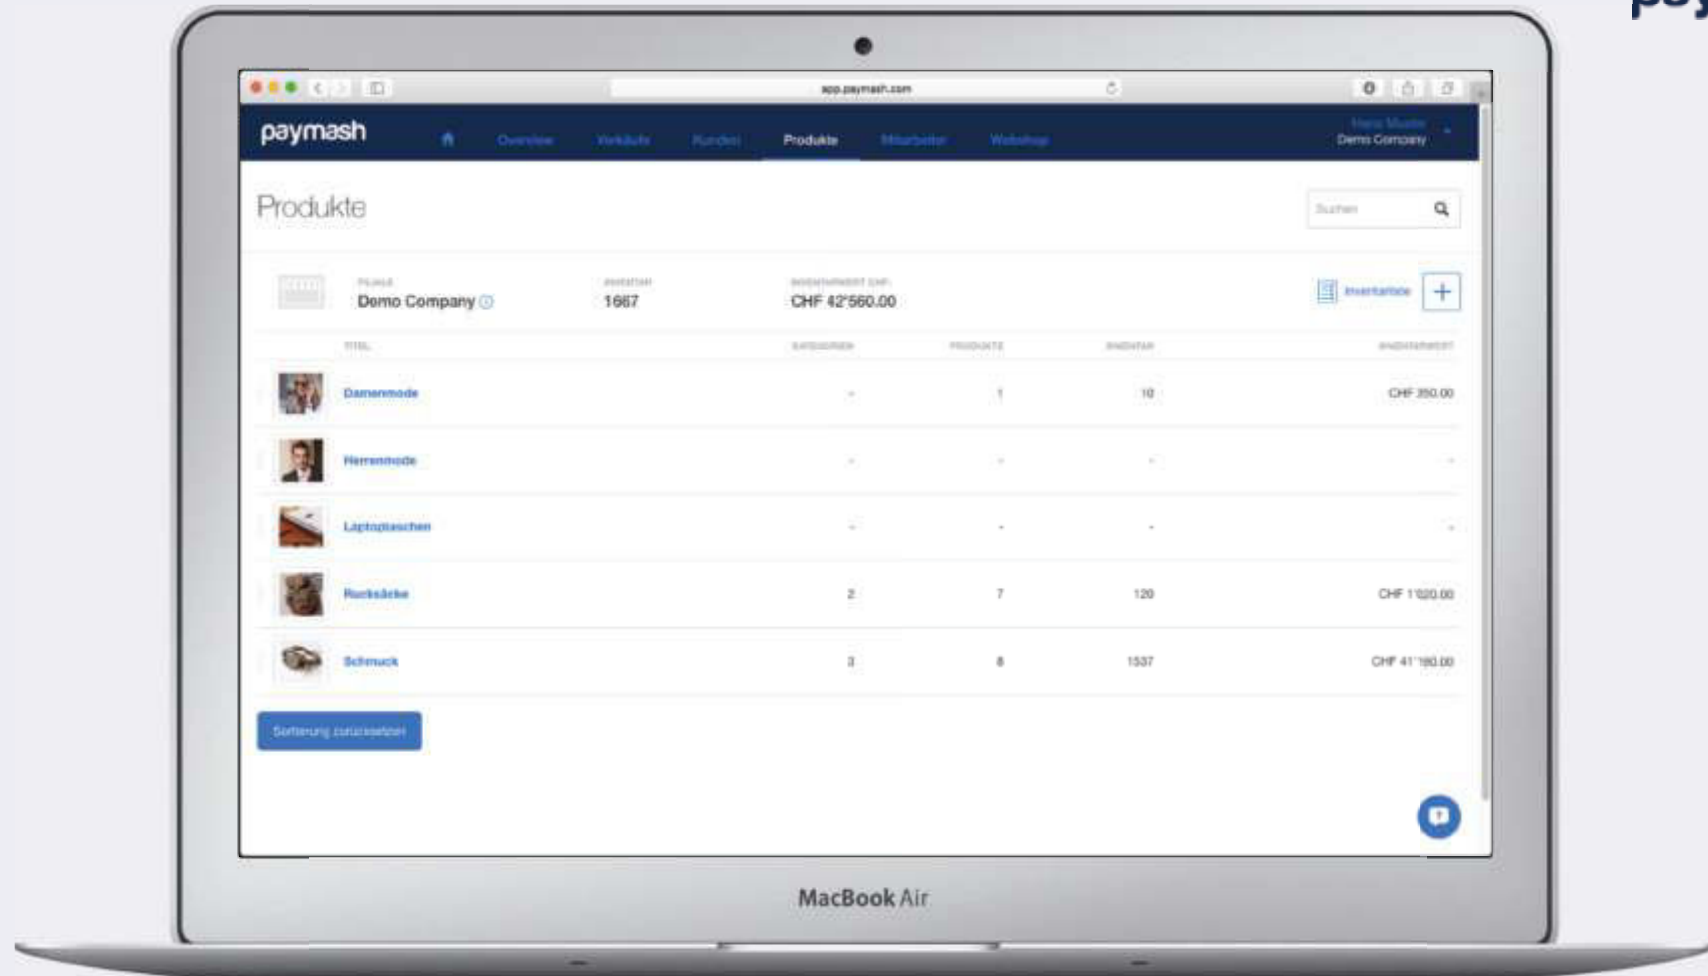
app.paymash.com

paymash Overview Verkäufe Kunden Produkte Mitarbeiter Webshop

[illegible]
Demo Company

Produkte

Suchen

FILIALE
Demo Company

INVENTAR
1667

INVENTARWERT CHF
CHF 42'560.00

Inventarliste

| TITEL | KATEGORIEN | PRODUKTE | INVENTAR | INVENTARWERT |
|---|---|---|---|---|
| Damenmode | - | 1 | 10 | CHF 350.00 |
| Herrenmode | - | - | - | - |
| Laptoptaschen | - | - | - | - |
| Rucksäcke | 2 | 7 | 120 | CHF 1'020.00 |
| Schmuck | 3 | 8 | 1537 | CHF 41'190.00 |

Sortierung zurücksetzen

MacBook Air

pay